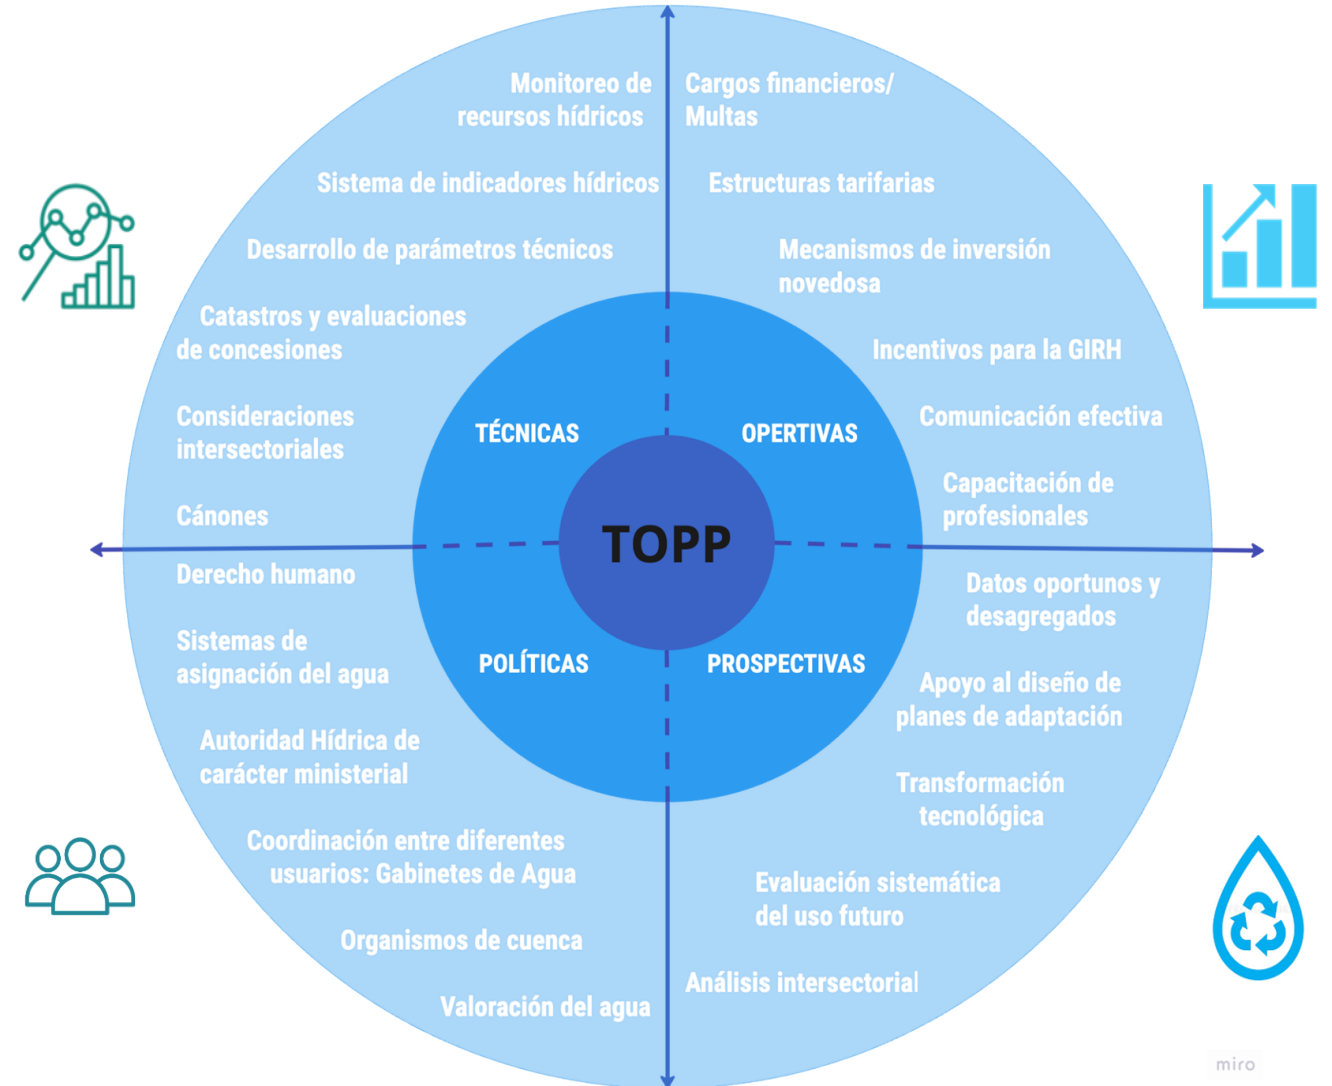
Monitoreo de recursos hídricos

Sistema de indicadores hídricos

Desarrollo de parámetros técnicos

Catastros y evaluaciones de concesiones

Consideraciones intersectoriales

Cánones

Cargos financieros/ Multas

Estructuras tarifarias

Mecanismos de inversión novedosa

Incentivos para la GIRH

Comunicación efectiva

Capacitación de profesionales

TÉCNICAS

OPERTIVAS

TOPP

POLÍTICAS

PROSPECTIVAS

Derecho humano

Sistemas de asignación del agua

Autoridad Hídrica de carácter ministerial

Coordinación entre diferentes usuarios: Gabinetes de Agua

Organismos de cuenca

Valoración del agua

Datos oportunos y desagregados

Apoyo al diseño de planes de adaptación

Transformación tecnológica

Evaluación sistemática del uso futuro

Análisis intersectorial

miro